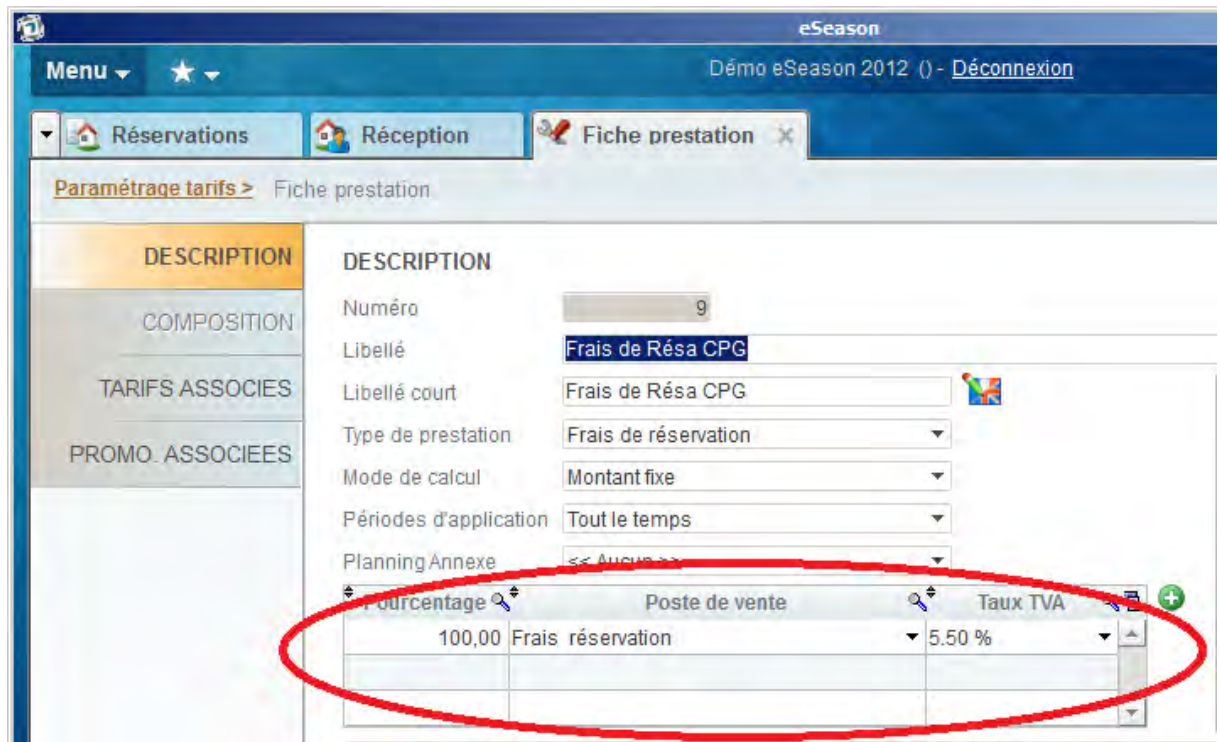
eSeason

Menu ★

Démo eSeason 2012 () - Déconnexion

Réservations
Réception
Fiche prestation

Paramétrage tarifs > Fiche prestation

DESCRIPTION
COMPOSITION
TARIFS ASSOCIES
PROMO. ASSOCIEES

DESCRIPTION

Numéro 9
Libellé Frais de Résa CPG
Libellé court Frais de Résa CPG
Type de prestation Frais de réservation
Mode de calcul Montant fixe
Périodes d'application Tout le temps
Planning Annexe << Aucun >>

| Pourcentage | Poste de vente | Taux TVA |
|---|---|---|
| 100,00 | Frais réservation | 5.50 % |
| | | |
| | | |